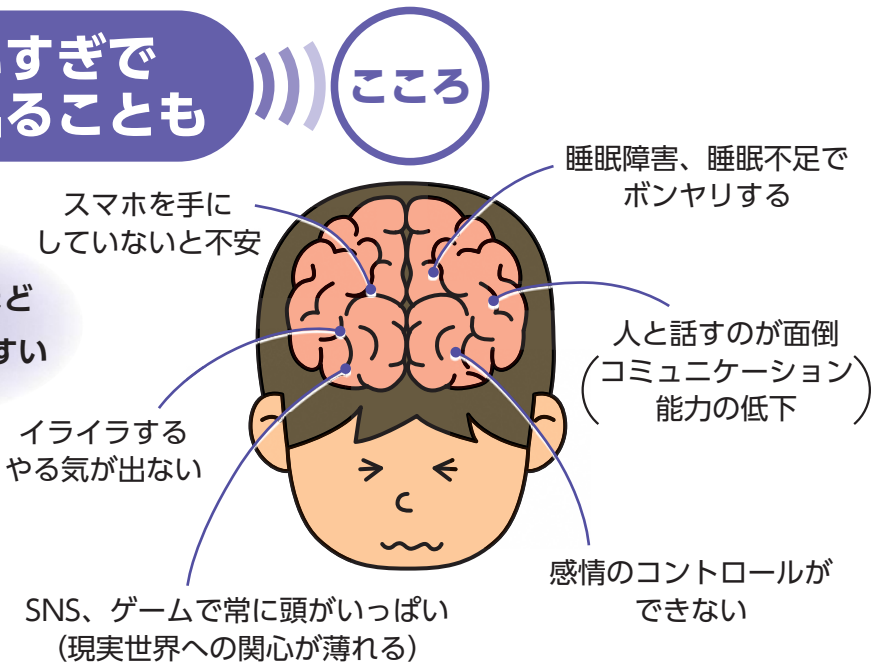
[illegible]すぎで
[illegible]ることも

こころ

睡眠障害、睡眠不足で
ボンヤリする

スマホを手に
していないと不安

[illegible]ど
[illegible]すい

人と話すのが面倒
(コミュニケーション
能力の低下)

イライラする
やる気が出ない

感情のコントロールが
できない

SNS、ゲームで常に頭がいっぱい
(現実世界への関心が薄れる)